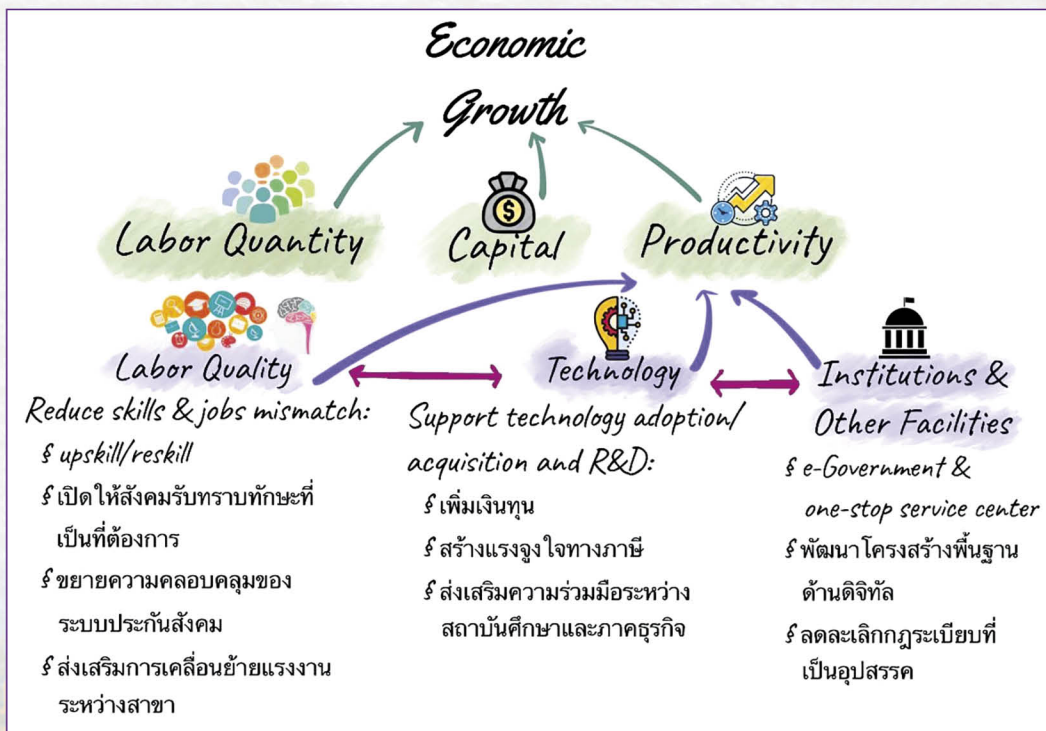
Economic Growth

Labor Quantity

Capital

Productivity

Labor Quality

Technology

Institutions & Other Facilities

Reduce skills & jobs mismatch:
§ upskill/reskill
§ เปิดให้สังคมรับทราบทักษะที่เป็นที่ต้องการ
§ ขยายความคลอบคลุมของระบบประกันสังคม
§ ส่งเสริมการเคลื่อนย้ายแรงงานระหว่างสาขา

Support technology adoption/ acquisition and R&D:
§ เพิ่มเงินทุน
§ สร้างแรงจูงใจทางภาษี
§ ส่งเสริมความร่วมมือระหว่างสถาบันศึกษาและภาคธุรกิจ

§ e-Government & one-stop service center
§ พัฒนาโครงสร้างพื้นฐานด้านดิจิทัล
§ ลดละเลิกกฎระเบียบที่เป็นอุปสรรค